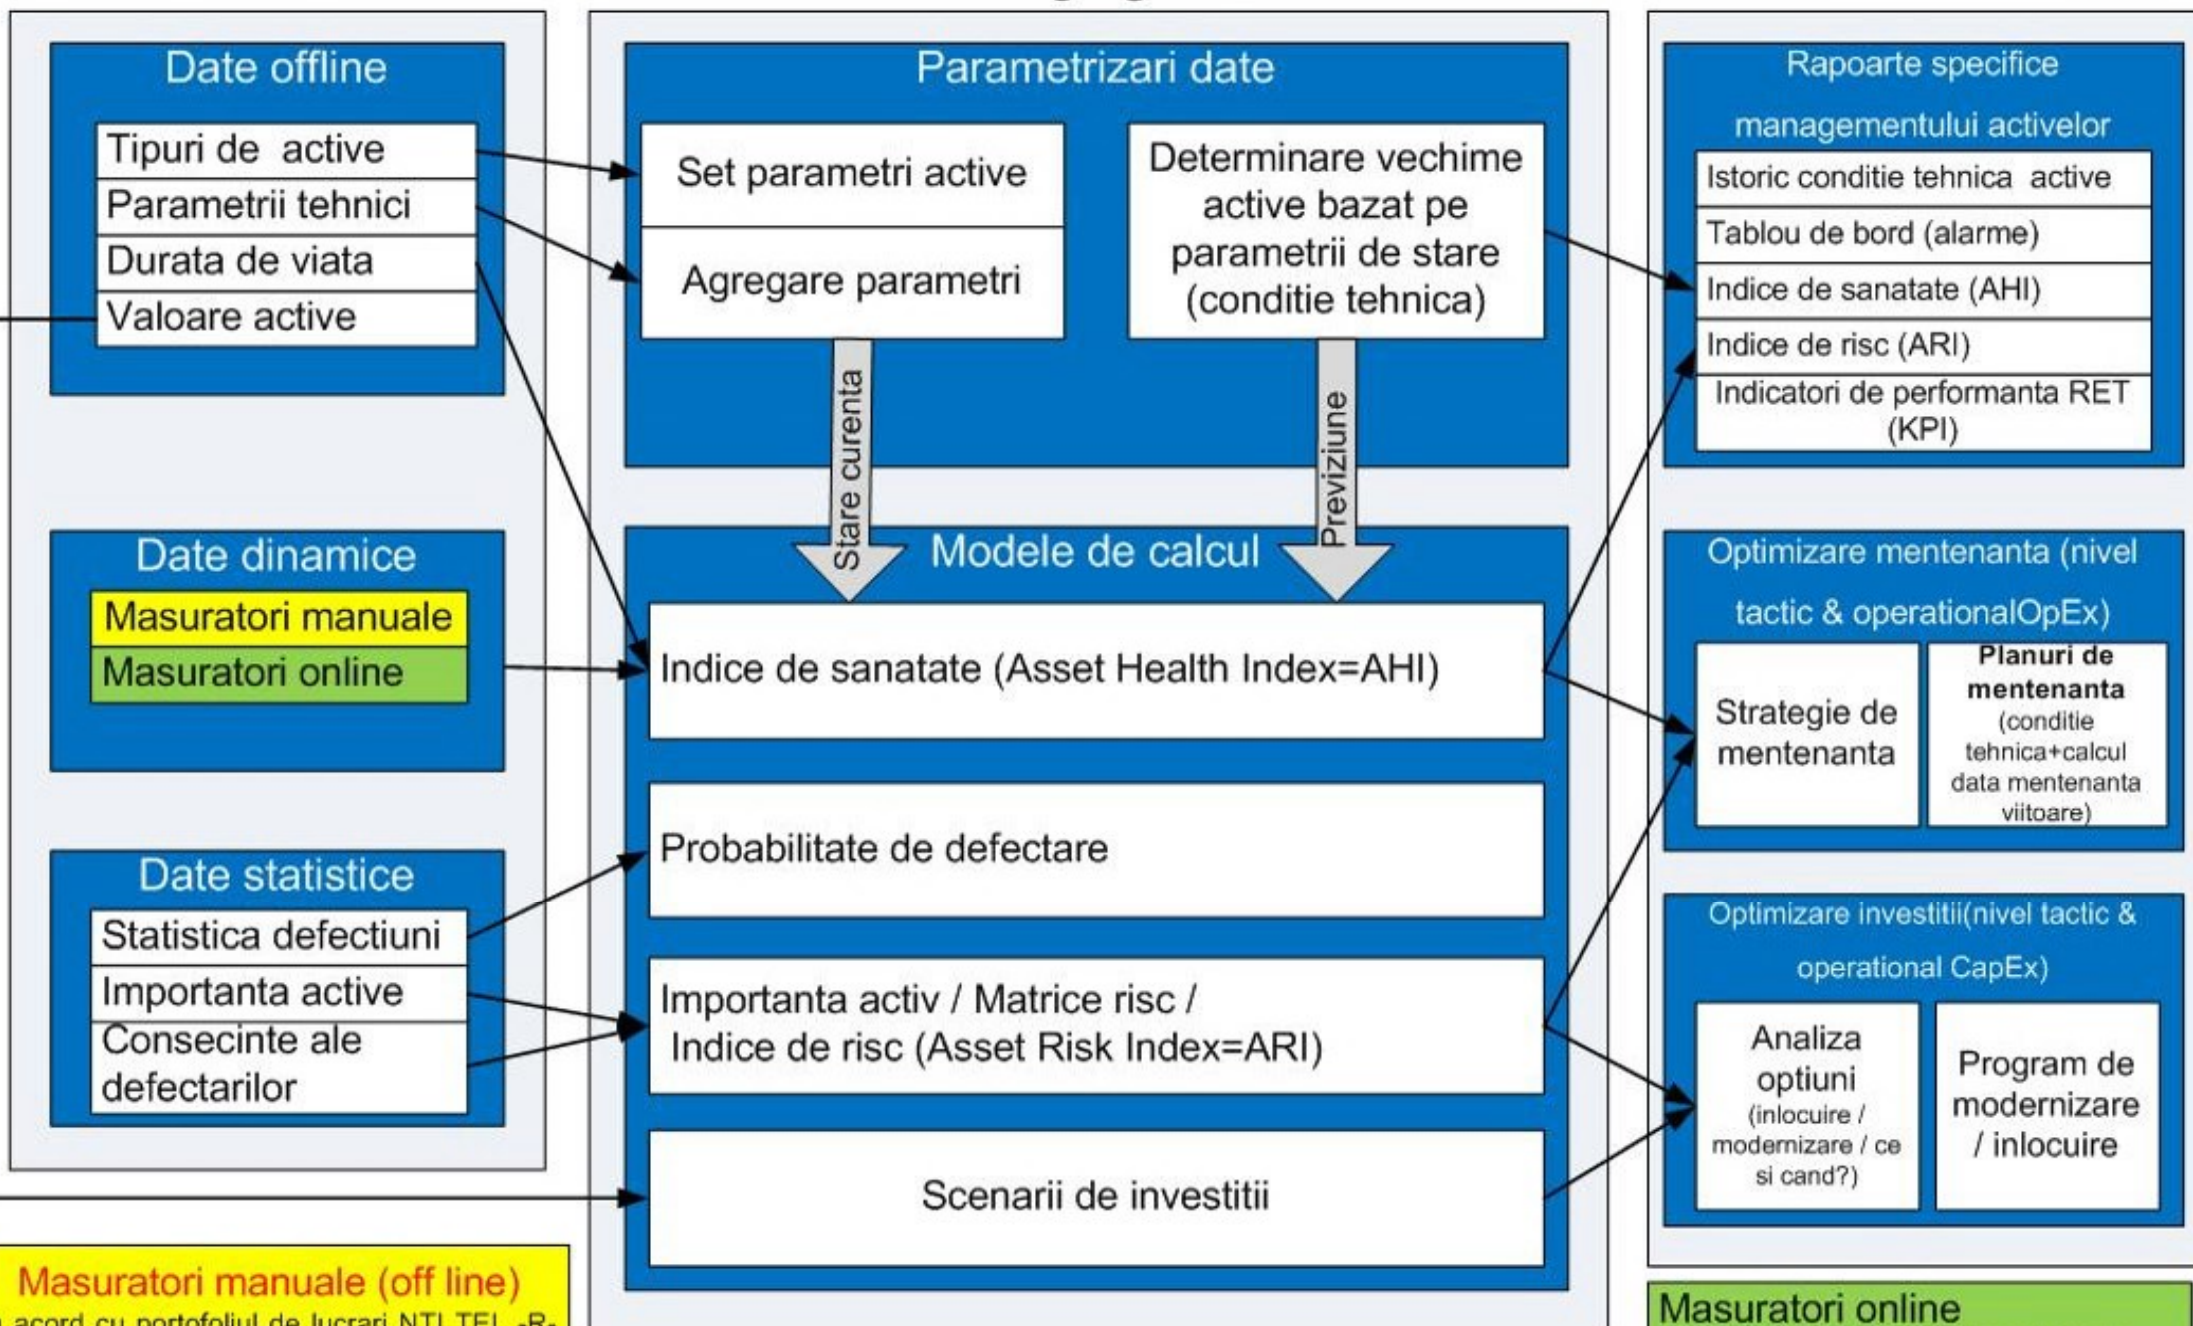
Date offline

Tipuri de active
Parametrii tehnici
Durata de viata
Valoare active

Date dinamice

Masuratori manuale
Masuratori online

Date statistice

Statistica defectiuni
Importanta active
Consecinte ale defectarilor

Parametrizari date

Set parametri active
Agregare parametri

Determinare vechime active bazat pe parametrii de stare (conditie tehnica)

Stare curenta

Previziune

Modele de calcul

Indice de sanatate (Asset Health Index=AHI)

Probabilitate de defectare

Importanta activ / Matrice risc / Indice de risc (Asset Risk Index=ARI)

Scenarii de investitii

Rapoarte specifice managementului activelor

Istoric conditie tehnica active
Tablou de bord (alarme)
Indice de sanatate (AHI)
Indice de risc (ARI)
Indicatori de performanta RET (KPI)

Optimizare mentenanta (nivel tactic & operationalOpEx)

Strategie de mentenanta

Planuri de mentenanta (conditie tehnica+calcul data mentenanta viitoare)

Optimizare investitii(nivel tactic & operational CapEx)

Analiza optiuni (inlocuire / modernizare / ce si cand?)

Program de modernizare / inlocuire

Masuratori manuale (off line)
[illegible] acord cu portofoliul de lucrari NTI TEL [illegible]

Masuratori online